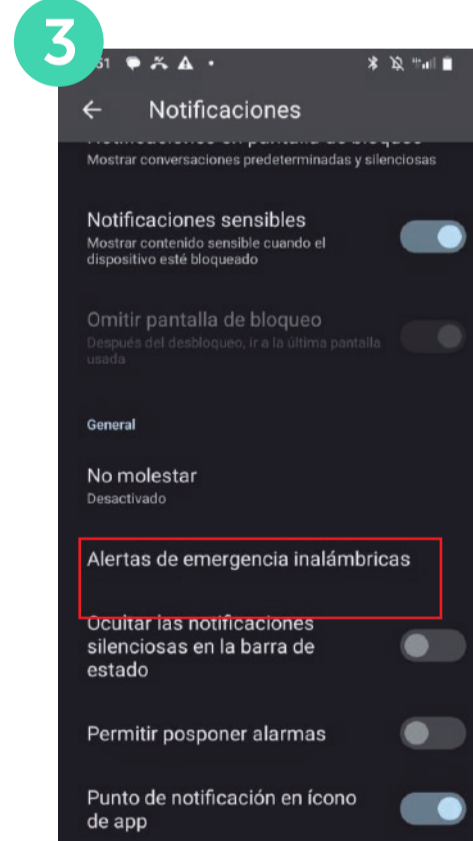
3

51

Notificaciones

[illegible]
Mostrar conversaciones predeterminadas y silenciosas

Notificaciones sensibles
Mostrar contenido sensible cuando el dispositivo esté bloqueado

Omitir pantalla de bloqueo
Después del desbloqueo, ir a la última pantalla usada

General

No molestar
Desactivado

Alertas de emergencia inalámbricas

Ocultar las notificaciones silenciosas en la barra de estado

Permitir posponer alarmas

Punto de notificación en ícono de app